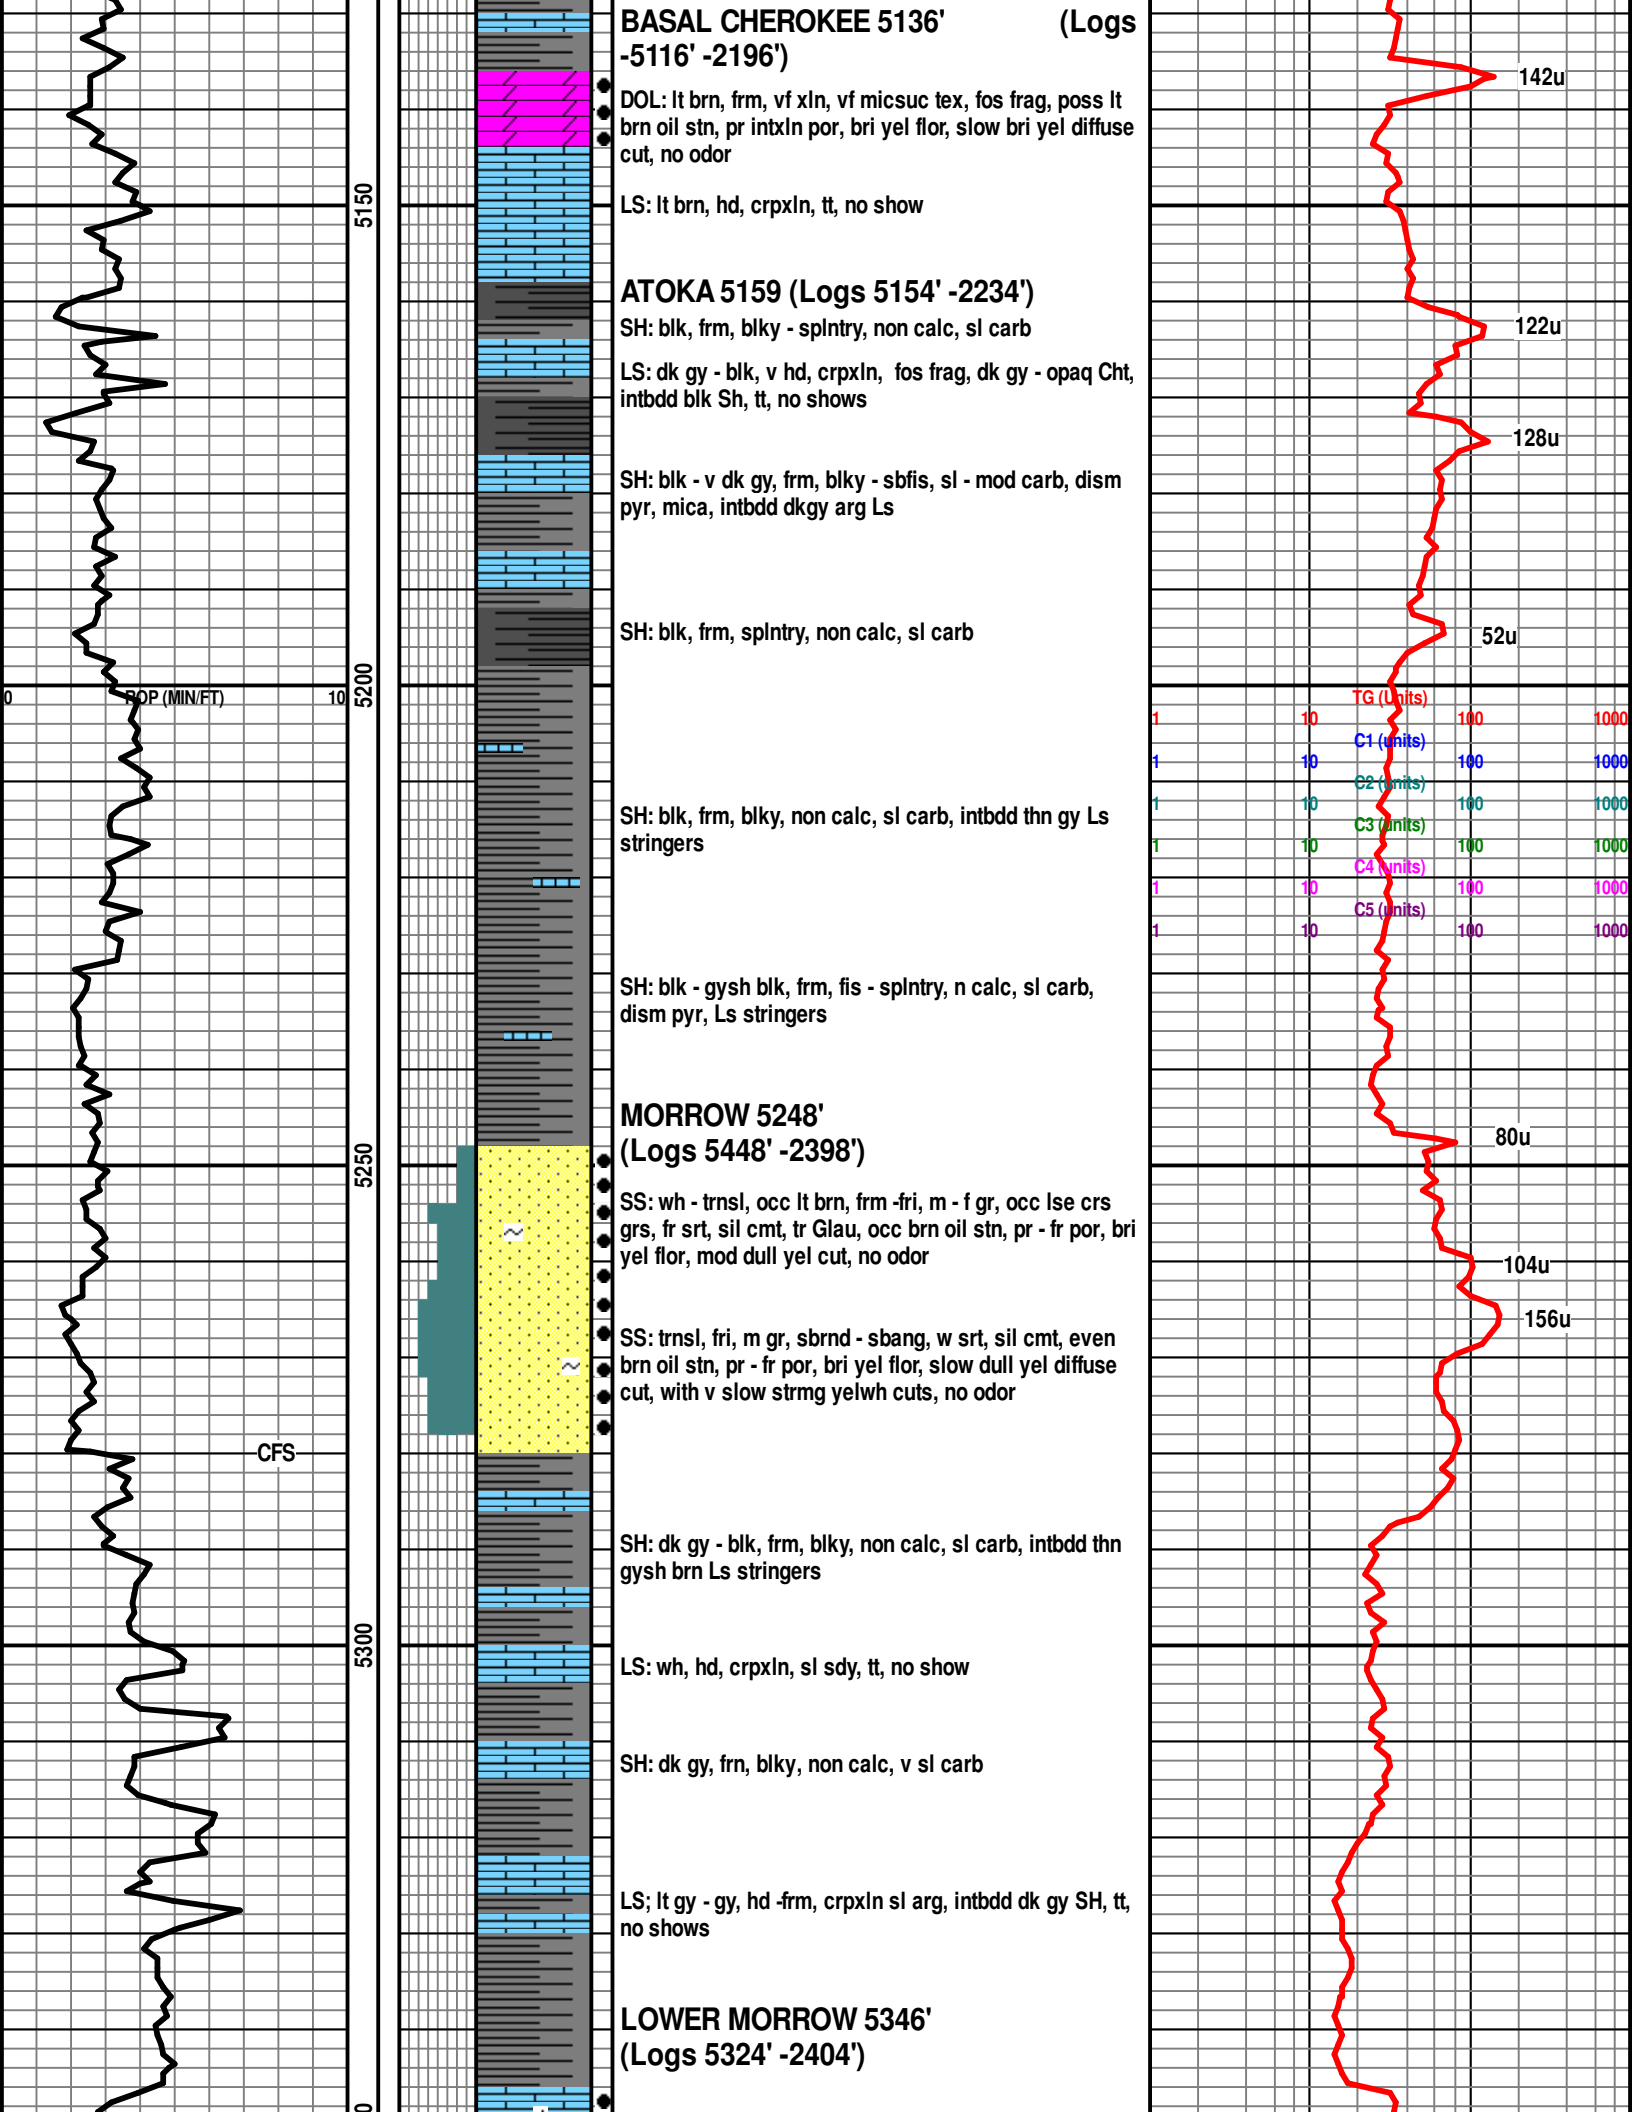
BASAL CHEROKEE 5136' (Logs -5116' -2196')

DOL: lt brn, frm, vf xln, vf micsuc tex, fos frag, poss lt brn oil stn, pr intxln por, bri yel flor, slow bri yel diffuse cut, no odor

LS: lt brn, hd, crpxln, tt, no show

ATOKA 5159 (Logs 5154' -2234')

SH: blk, frm, blky - splntry, non calc, sl carb

LS: dk gy - blk, v hd, crpxln, fos frag, dk gy - opaq Cht, intbdd blk Sh, tt, no shows

SH: blk - v dk gy, frm, blky - sbfis, sl - mod carb, dism pyr, mica, intbdd dkgy arg Ls

SH: blk, frm, splntry, non calc, sl carb

SH: blk, frm, blky, non calc, sl carb, intbdd thn gy Ls stringers

SH: blk - gysh blk, frm, fis - splntry, n calc, sl carb, dism pyr, Ls stringers

MORROW 5248' (Logs 5448' -2398')

SS: wh - trnsl, occ lt brn, frm -fri, m - f gr, occ lse crs grs, fr srt, sil cmt, tr Glau, occ brn oil stn, pr - fr por, bri yel flor, mod dull yel cut, no odor

SS: trnsl, fri, m gr, sbrnd - sbang, w srt, sil cmt, even brn oil stn, pr - fr por, bri yel flor, slow dull yel diffuse cut, with v slow strmg yelwh cuts, no odor

SH: dk gy - blk, frm, blky, non calc, sl carb, intbdd thn gysh brn Ls stringers

LS: wh, hd, crpxln, sl sdy, tt, no show

SH: dk gy, frn, blky, non calc, v sl carb

LS; lt gy - gy, hd -frm, crpxln sl arg, intbdd dk gy SH, tt, no shows

LOWER MORROW 5346' (Logs 5324' -2404')

5150
5200
5250
5300
0 ROP (MIN/FT) 10
CFS
142u
122u
128u
52u
80u
104u
156u
TG (Units)
1 10 100 1000
C1 (units)
1 10 100 1000
C2 (units)
1 10 100 1000
C3 (units)
1 10 100 1000
C4 (units)
1 10 100 1000
C5 (units)
1 10 100 1000